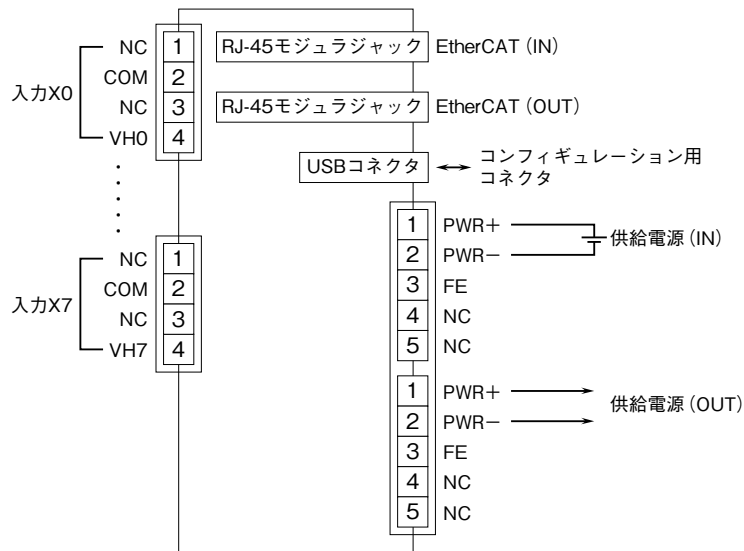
入力X0
NC 1
COM 2
NC 3
VH0 4

入力X7
NC 1
COM 2
NC 3
VH7 4

RJ-45モジュラジャック EtherCAT (IN)

RJ-45モジュラジャック EtherCAT (OUT)

USBコネクタ ↔ コンフィギュレーション用コネクタ

1 PWR+
2 PWR−
3 FE
4 NC
5 NC
供給電源 (IN)

1 PWR+
2 PWR−
3 FE
4 NC
5 NC
供給電源 (OUT)